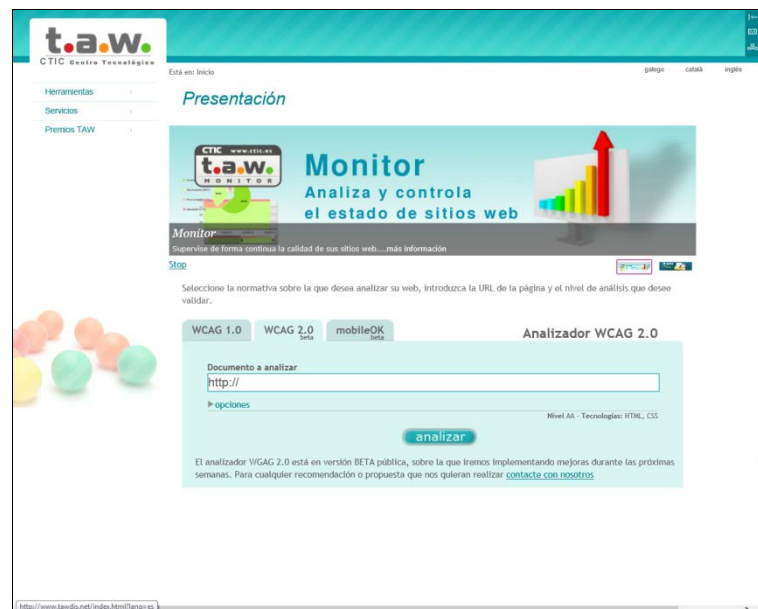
t.a.w.
CTIC Centro Tecnológico

Está en: Inicio

galego català inglés

Herramientas
Servicios
Premios TAW

Presentación

CTIC www.ctic.es
t.a.w.
MONITOR

Monitor
Analiza y controla
el estado de sitios web

Monitor
Supervise de forma continua la calidad de sus sitios web....más información

Stop

Seleccione la normativa sobre la que desea analizar su web, introduzca la URL de la página y el nivel de análisis que desee validar.

WCAG 1.0
WCAG 2.0 beta
mobileOK beta

Analizador WCAG 2.0

Documento a analizar
http://

opciones

Nivel AA - Tecnologías: HTML, CSS

analizar

El analizador WCAG 2.0 está en versión BETA pública, sobre la que iremos implementando mejoras durante las próximas semanas. Para cualquier recomendación o propuesta que nos quieran realizar contacte con nosotros

http://www.tawdis.net/index.html?lang=es